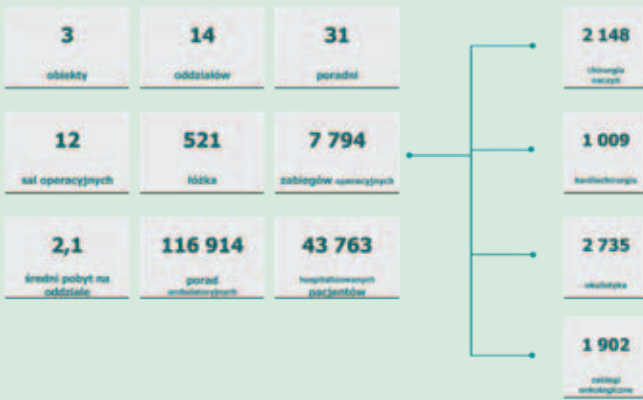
3
obiekty

14
oddziałów

31
poradni

12
sal operacyjnych

521
łóżka

7 794
zabiegów operacyjnych

2,1
średni pobyt na oddziale

116 914
porad ambulatoryjnych

43 763
hospitalizowanych pacjentów

2 148
chirurgia naczyń

1 009
kardiochirurgia

2 735
okulistyka

1 902
zabiegi onkologiczne